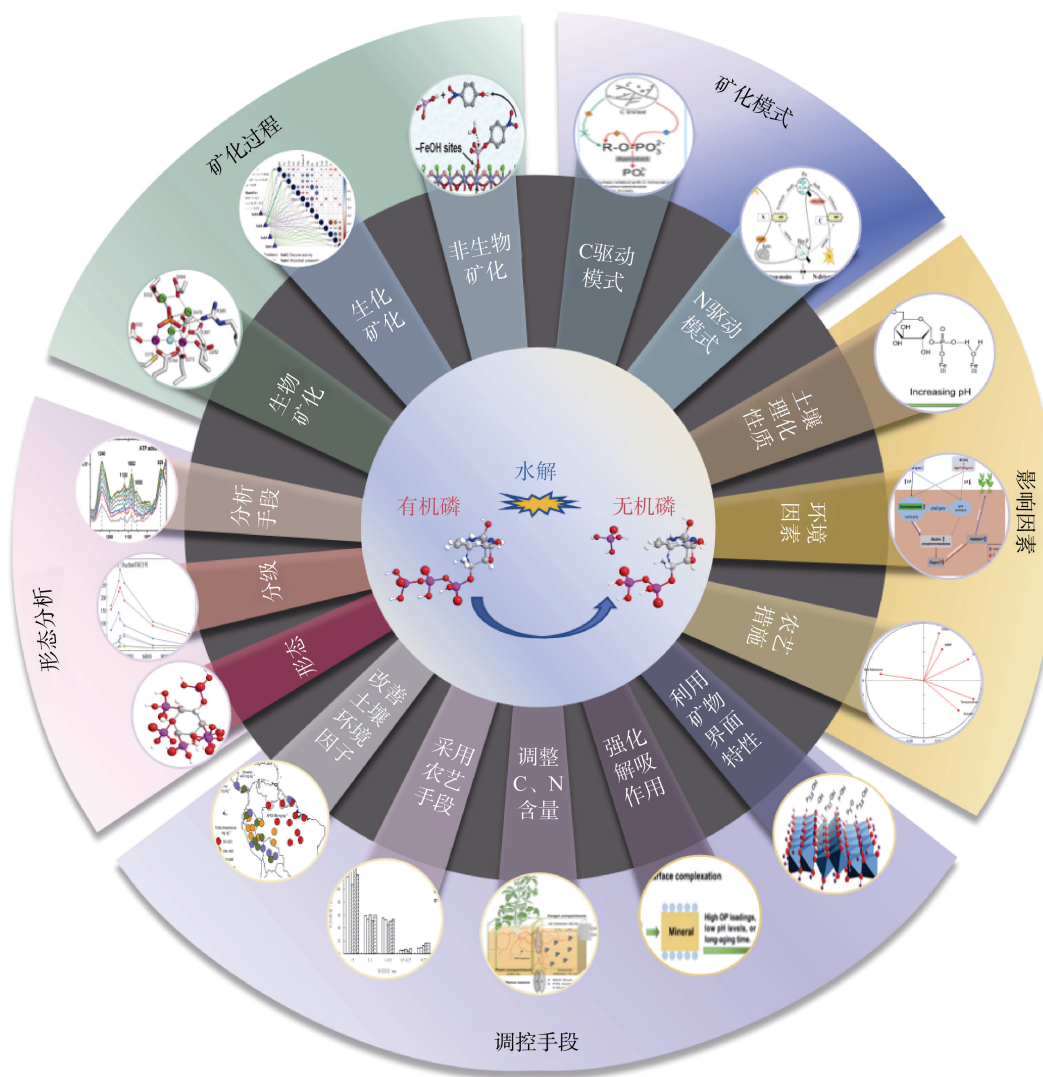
矿化过程

矿化模式

影响因素

形态分析

调控手段

水解

有机磷

无机磷

非生物矿化

生化矿化

生物矿化

C驱动模式

N驱动模式

土壤理化性质

环境因素

农艺措施

利用矿物界面特性

强化解吸作用

调整C、N含量

采用农艺手段

改善土壤环境因子

形态

分级

分析手段

–FeOH sites

R-O-PO$_3^{2-}$

PO$_4^{3-}$

Increasing pH

Surface complexation

Mineral

High OP loadings, low pH levels, or long-aging time.